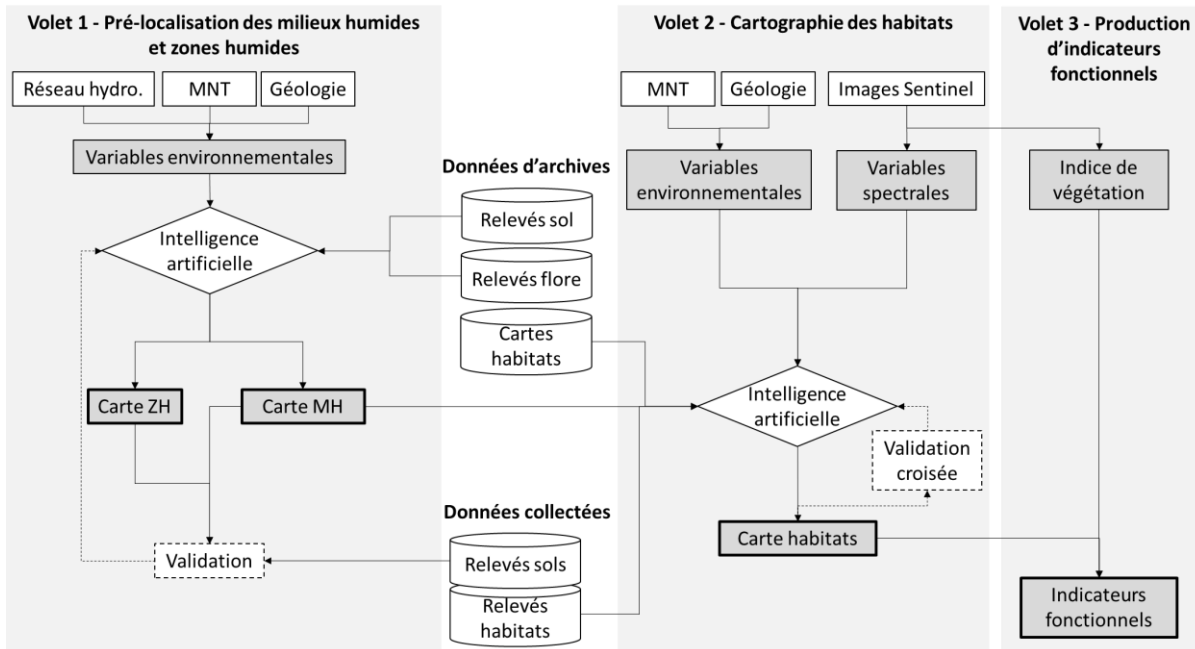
Volet 1 - Pré-localisation des milieux humides et zones humides

Réseau hydro.

MNT

Géologie

Variables environnementales

Intelligence artificielle

Carte ZH

Carte MH

Validation

Données d'archives

Relevés sol

Relevés flore

Cartes habitats

Données collectées

Relevés sols

Relevés habitats

Volet 2 - Cartographie des habitats

MNT

Géologie

Images Sentinel

Variables environnementales

Variables spectrales

Intelligence artificielle

Validation croisée

Carte habitats

Volet 3 - Production d'indicateurs fonctionnels

Indice de végétation

Indicateurs fonctionnels